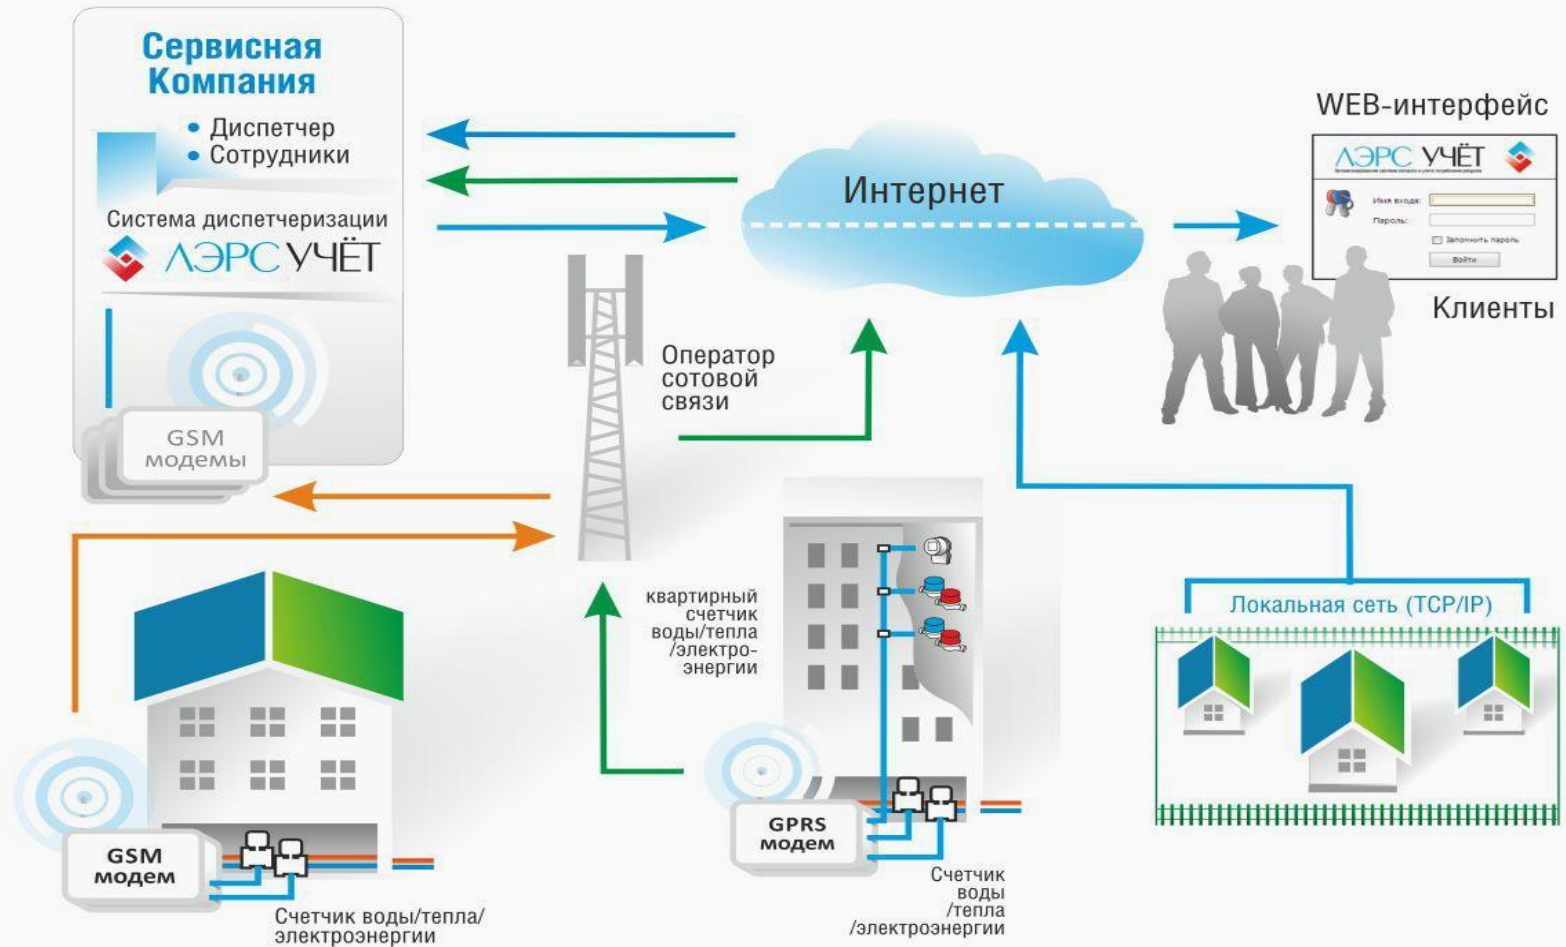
Сервисная Компания

• Диспетчер
• Сотрудники

Система диспетчеризации
ЛЭРС УЧЁТ

GSM модемы

Интернет

WEB-интерфейс

ЛЭРС УЧЁТ

Имя входа:
Пароль:
Запомнить пароль
Войти

Клиенты

Оператор сотовой связи

квартирный счетчик воды/тепла /электро-энергии

Локальная сеть (TCP/IP)

GSM модем

Счетчик воды/тепла/ электроэнергии

GPRS модем

Счетчик воды /тепла /электроэнергии